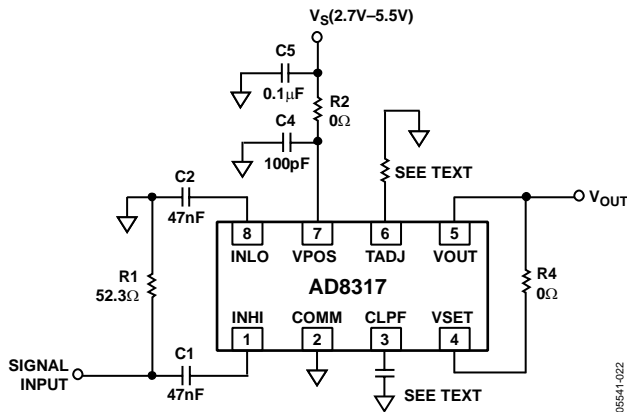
$V_S$(2.7V–5.5V)

C5
0.1μF

R2
0Ω

C4
100pF

SEE TEXT

C2
47nF

8
INLO

7
VPOS

6
TADJ

5
VOUT

$V_{OUT}$

R1
52.3Ω

AD8317

R4
0Ω

INHI
1

COMM
2

CLPF
3

VSET
4

SIGNAL INPUT

C1
47nF

SEE TEXT

05541-022